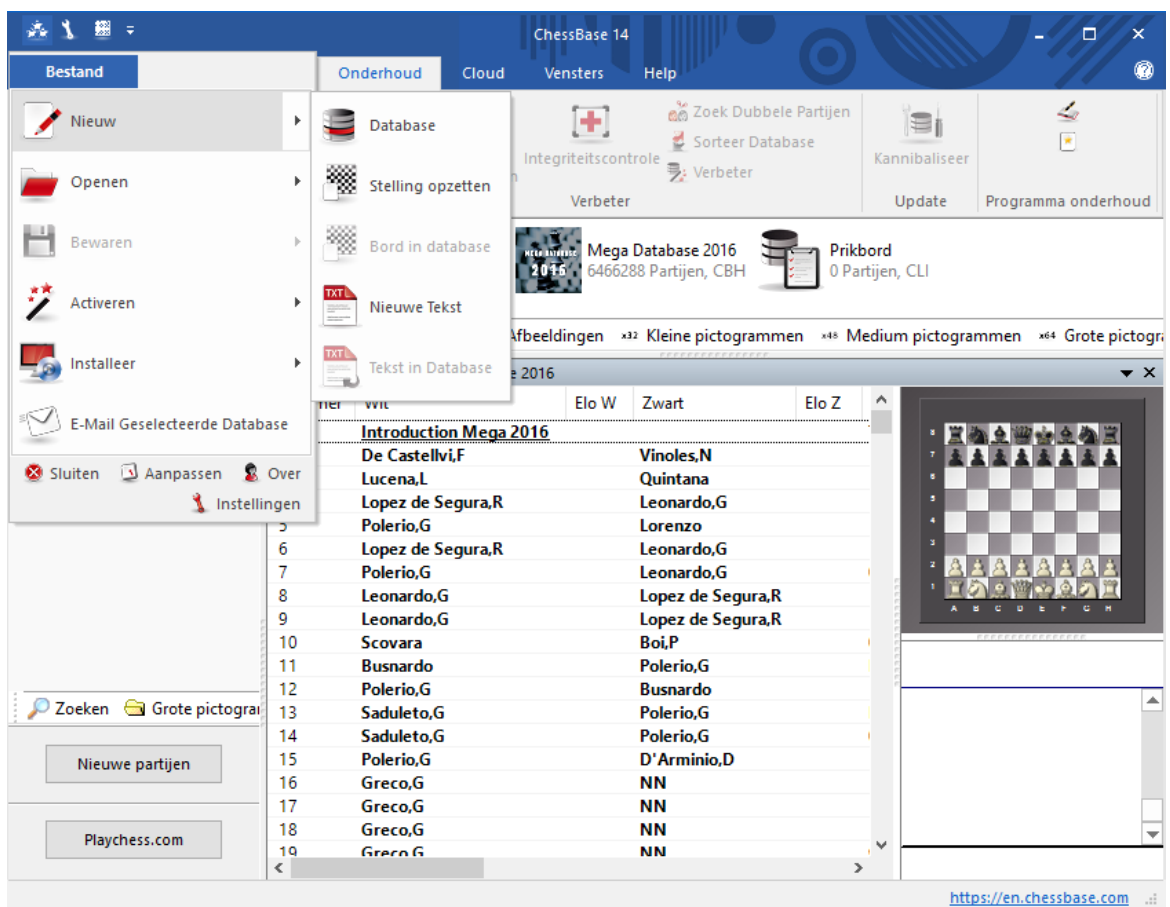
ChessBase 14

Bestand

Onderhoud Cloud Vensters Help

Nieuw

Openen

Bewaren

Activeren

Installeer

E-Mail Geselecteerde Database

Sluiten Aanpassen Over

Instellingen

Database

Stelling opzetten

Bord in database

Nieuwe Tekst

Tekst in Database

Integriteitscontrole

Zoek Dubbele Partijen

Sorteer Database

Verbeter

Verbeter

Kannibaliseer

Update

Programma onderhoud

MEGA DATABASE 2016

Mega Database 2016
6466288 Partijen, CBH

Prikbord
0 Partijen, CLI

Afbeeldingen x32 Kleine pictogrammen x48 Medium pictogrammen x64 Grote pictogra

e 2016

| mer | Wit | Elo W | Zwart | Elo Z |
|---|---|---|---|---|
| | Introduction Mega 2016 | | | |
| | De Castellvi,F | | Vinoles,N | |
| | Lucena,L | | Quintana | |
| | Lopez de Segura,R | | Leonardo,G | |
| 5 | Polerio,G | | Lorenzo | |
| 6 | Lopez de Segura,R | | Leonardo,G | |
| 7 | Polerio,G | | Leonardo,G | |
| 8 | Leonardo,G | | Lopez de Segura,R | |
| 9 | Leonardo,G | | Lopez de Segura,R | |
| 10 | Scovara | | Boi,P | |
| 11 | Busnardo | | Polerio,G | |
| 12 | Polerio,G | | Busnardo | |
| 13 | Saduleto,G | | Polerio,G | |
| 14 | Saduleto,G | | Polerio,G | |
| 15 | Polerio,G | | D'Arminio,D | |
| 16 | Greco,G | | NN | |
| 17 | Greco,G | | NN | |
| 18 | Greco,G | | NN | |
| 19 | Greco,G | | NN | |

8 7 6 5 4 3 2 1
A B C D E F G H

Zoeken Grote pictogra

Nieuwe partijen

Playchess.com

https://en.chessbase.com